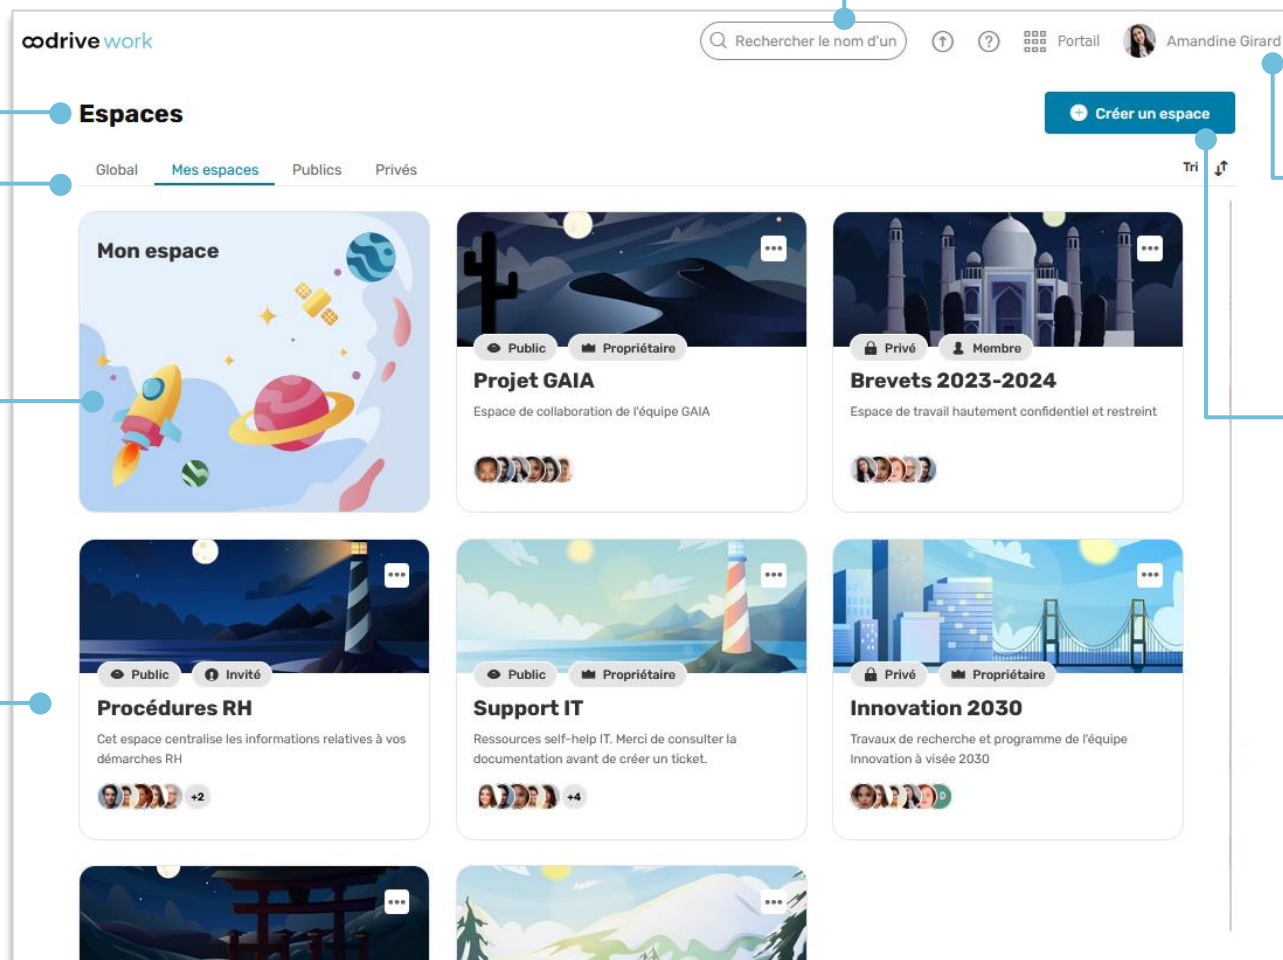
oodrive work

Rechercher le nom d'un

Portail

Amandine Girard

Espaces

Créer un espace

Global Mes espaces Publics Privés

Tri

Mon espace

Public Propriétaire

Projet GAIA

Espace de collaboration de l'équipe GAIA

Privé Membre

Brevets 2023-2024

Espace de travail hautement confidentiel et restreint

Public Invité

Procédures RH

Cet espace centralise les informations relatives à vos démarches RH

+2

Public Propriétaire

Support IT

Ressources self-help IT. Merci de consulter la documentation avant de créer un ticket.

+4

Privé Propriétaire

Innovation 2030

Travaux de recherche et programme de l'équipe Innovation à visée 2030

D